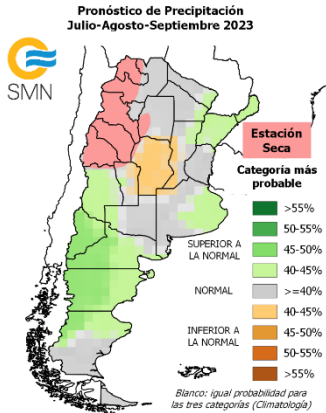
Pronóstico de Precipitación
Julio-Agosto-Septiembre 2023

SMN

Estación Seca

Categoría más probable

SUPERIOR A LA NORMAL
>55%
50-55%
45-50%
40-45%

NORMAL
>=40%

INFERIOR A LA NORMAL
40-45%
45-50%
50-55%
>55%

Blanco: igual probabilidad para las tres categorías (Climatología)